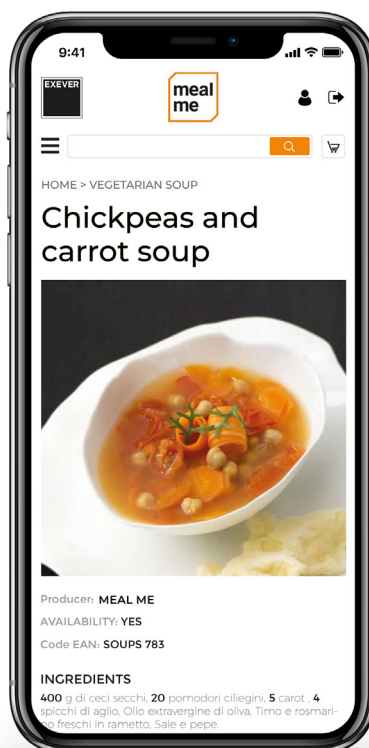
9:41

EXEVER

meal me

HOME > VEGETARIAN SOUP

Chickpeas and carrot soup

Producer: MEAL ME

AVAILABILITY: YES

Code EAN: SOUPS 783

INGREDIENTS

**400** g di ceci secchi, **20** pomodori ciliegini, **5** carot , **4** spicchi di aglio, Olio extravergine di oliva, Timo e rosmarino freschi in rametto, Sale e pepe.